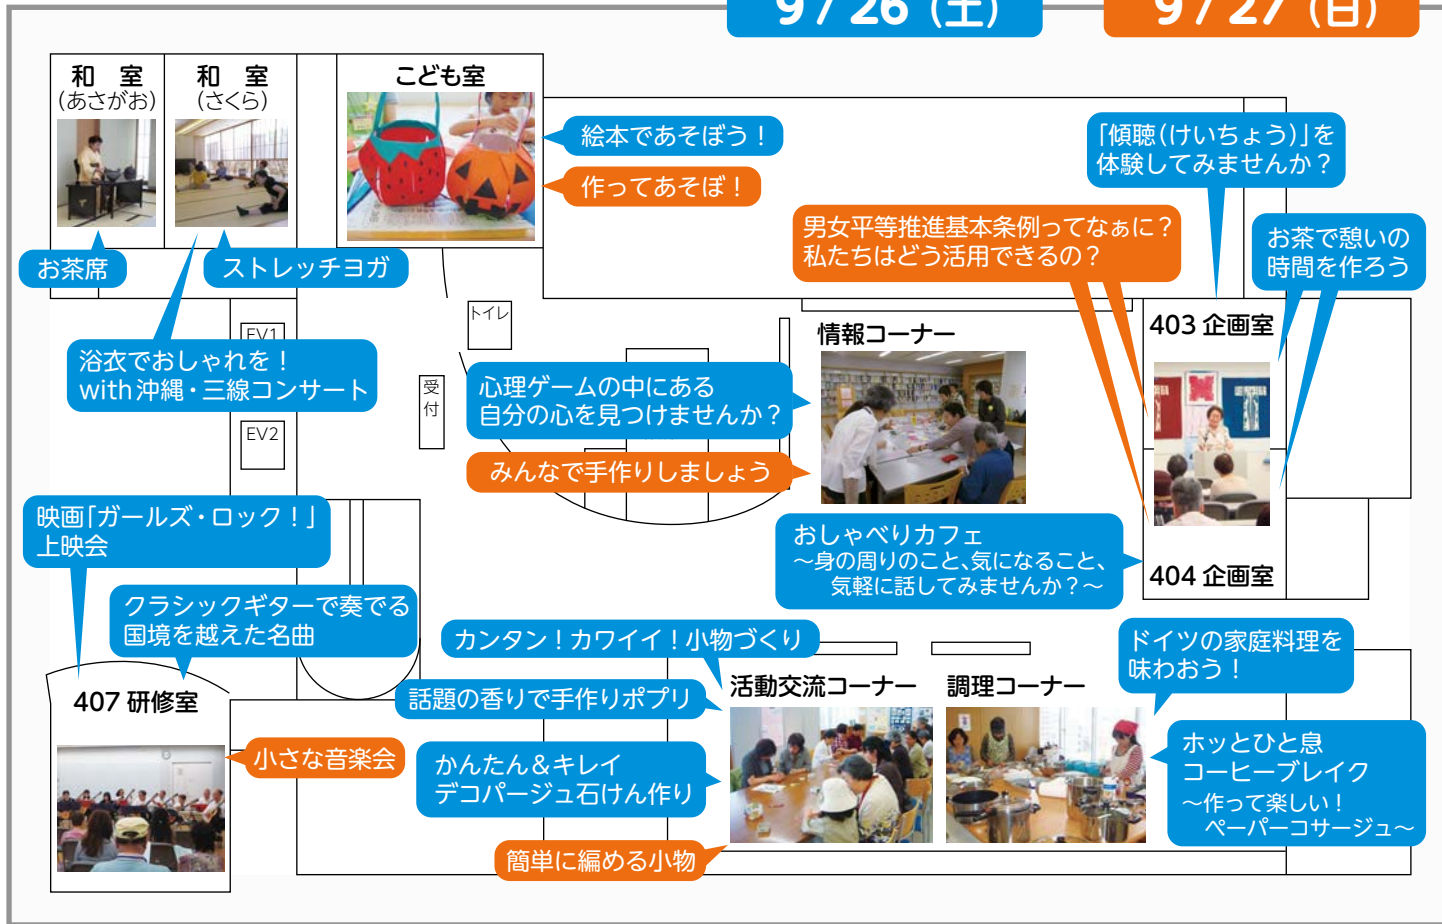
9/26（土）

9/27（日）

和　室
（あさがお）

和　室
（さくら）

こども室

絵本であそぼう！

作ってあそぼ！

「傾聴（けいちょう）」を
体験してみませんか？

男女平等推進基本条例ってなぁに？
私たちはどう活用できるの？

お茶で憩いの
時間を作ろう

お茶席

ストレッチヨガ

トイレ

403 企画室

EV1

浴衣でおしゃれを！
with沖縄・三線コンサート

受付

心理ゲームの中にある
自分の心を見つけませんか？

情報コーナー

EV2

みんなで手作りしましょう

映画「ガールズ・ロック！」
上映会

おしゃべりカフェ
～身の周りのこと、気になること、
気軽に話してみませんか？～

404 企画室

クラシックギターで奏でる
国境を越えた名曲

カンタン！カワイイ！小物づくり

ドイツの家庭料理を
味わおう！

407 研修室

話題の香りで手作りポプリ

活動交流コーナー

調理コーナー

小さな音楽会

かんたん＆キレイ
デコパージュ石けん作り

ホッとひと息
コーヒーブレイク
～作って楽しい！
ペーパーコサージュ～

簡単に編める小物